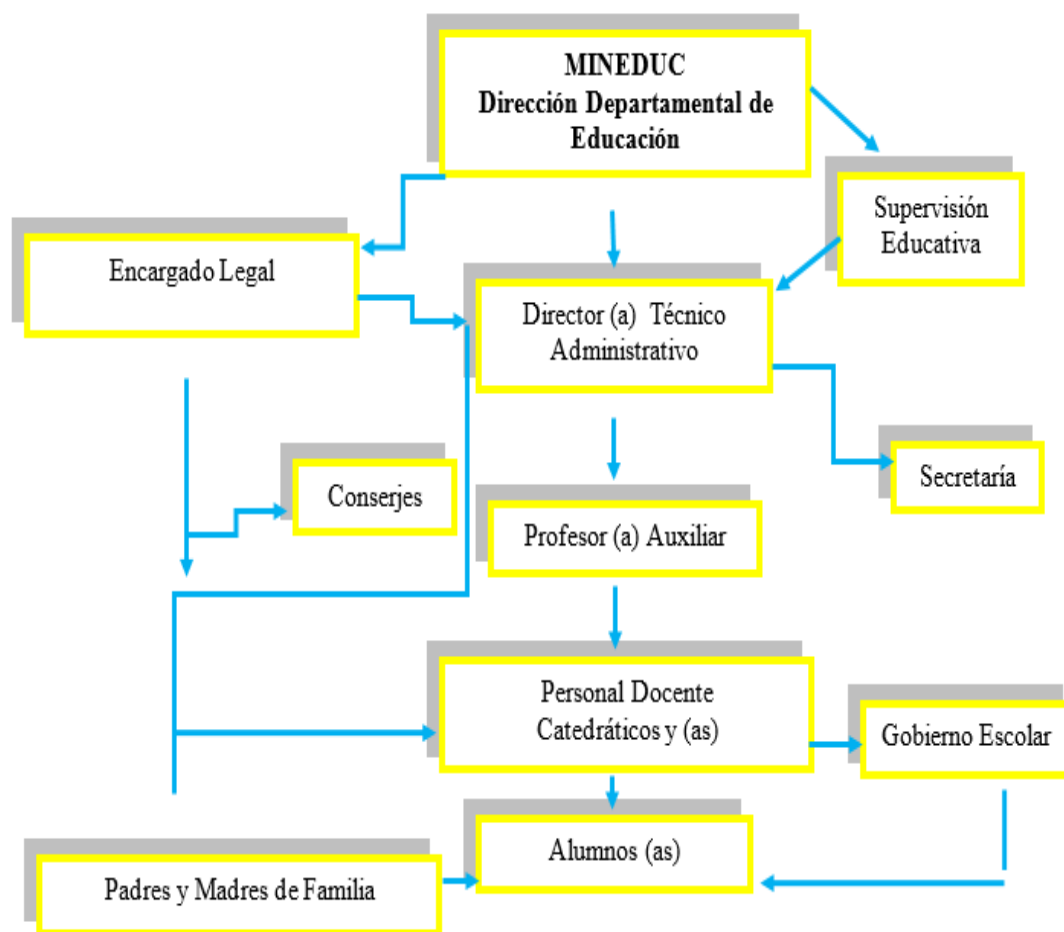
MINEDUC
Dirección Departamental de Educación

Supervisión Educativa

Encargado Legal

Director (a) Técnico Administrativo

Conserjes

Secretaría

Profesor (a) Auxiliar

Personal Docente Catedráticos y (as)

Gobierno Escolar

Alumnos (as)

Padres y Madres de Familia